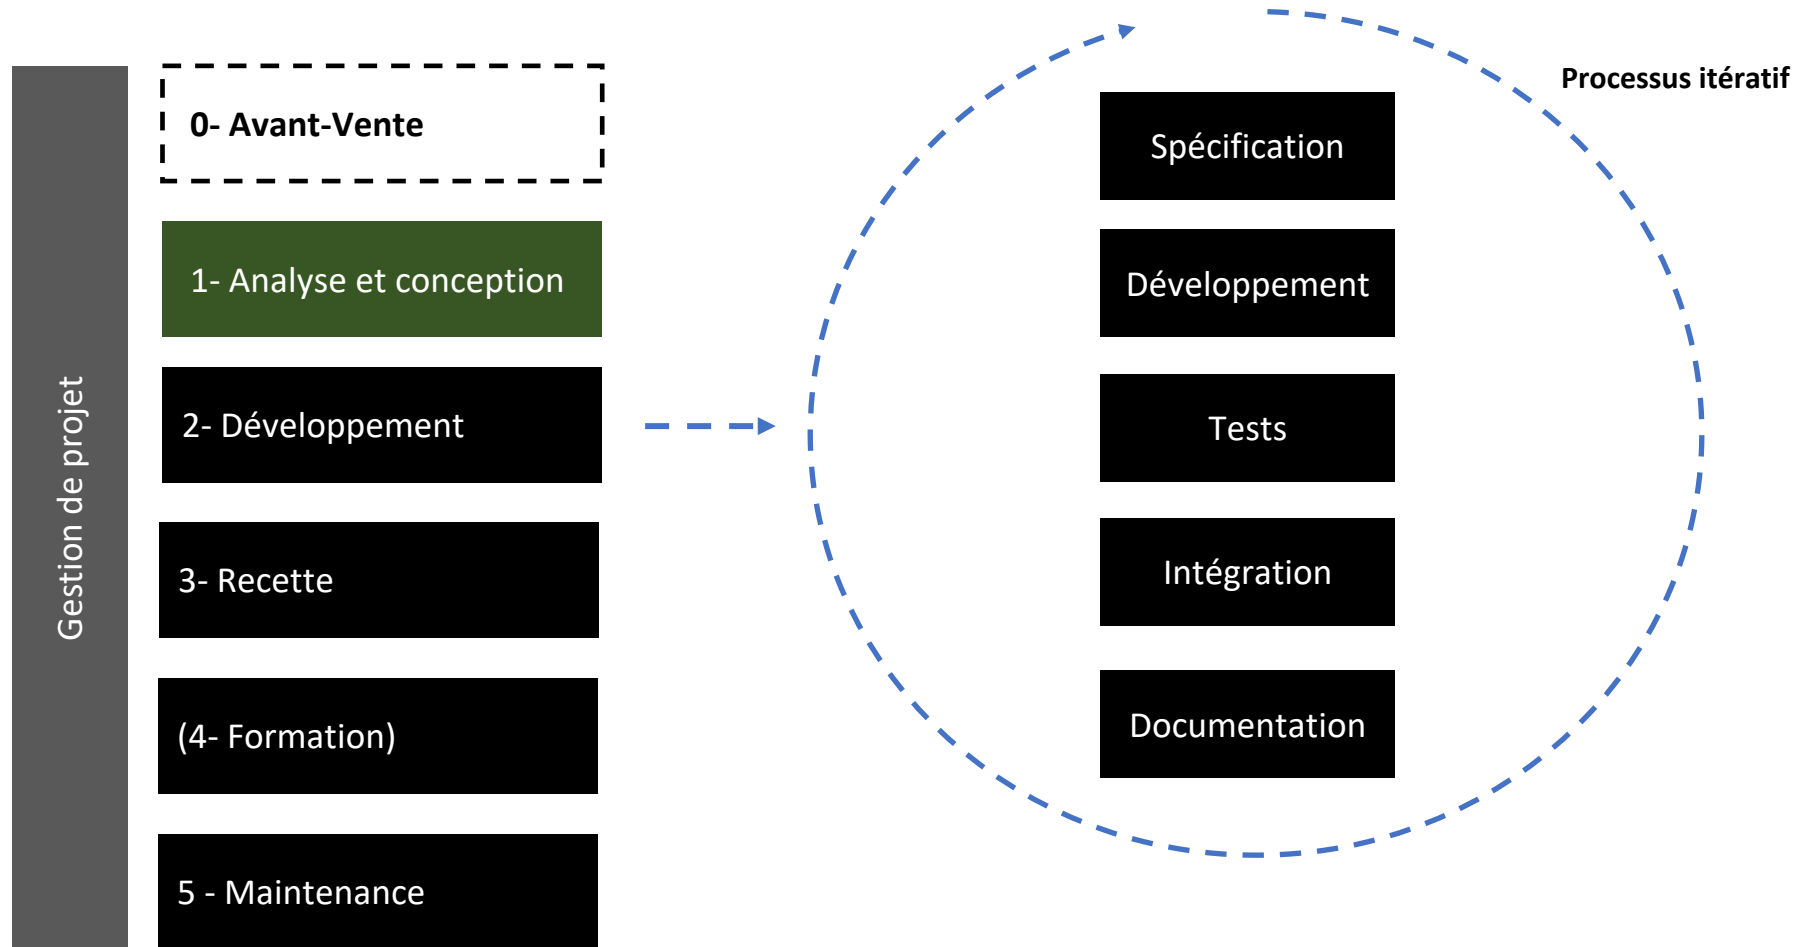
Gestion de projet

0- Avant-Vente

1- Analyse et conception

2- Développement

3- Recette

(4- Formation)

5 - Maintenance

Processus itératif

Spécification

Développement

Tests

Intégration

Documentation